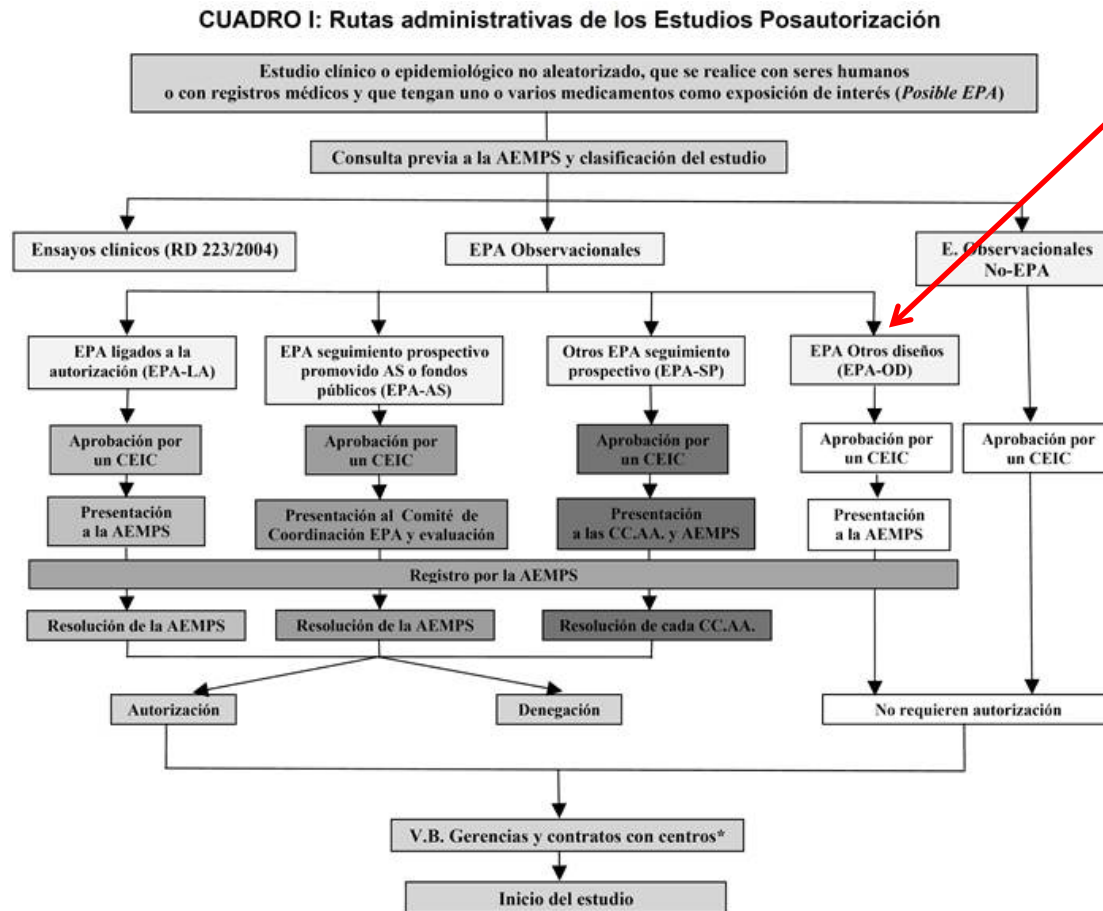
CUADRO I: Rutas administrativas de los Estudios Posautorización

Estudio clínico o epidemiológico no aleatorizado, que se realice con seres humanos o con registros médicos y que tengan uno o varios medicamentos como exposición de interés (*Posible EPA*)

Consulta previa a la AEMPS y clasificación del estudio

Ensayos clínicos (RD 223/2004)

EPA Observacionales

E. Observacionales No-EPA

EPA ligados a la autorización (EPA-LA)

EPA seguimiento prospectivo promovido AS o fondos públicos (EPA-AS)

Otros EPA seguimiento prospectivo (EPA-SP)

EPA Otros diseños (EPA-OD)

Aprobación por un CEIC

Aprobación por un CEIC

Aprobación por un CEIC

Aprobación por un CEIC

Aprobación por un CEIC

Presentación a la AEMPS

Presentación al Comité de Coordinación EPA y evaluación

Presentación a las CC.AA. y AEMPS

Presentación a la AEMPS

Registro por la AEMPS

Resolución de la AEMPS

Resolución de la AEMPS

Resolución de cada CC.AA.

Autorización

Denegación

No requieren autorización

V.B. Gerencias y contratos con centros*

Inicio del estudio